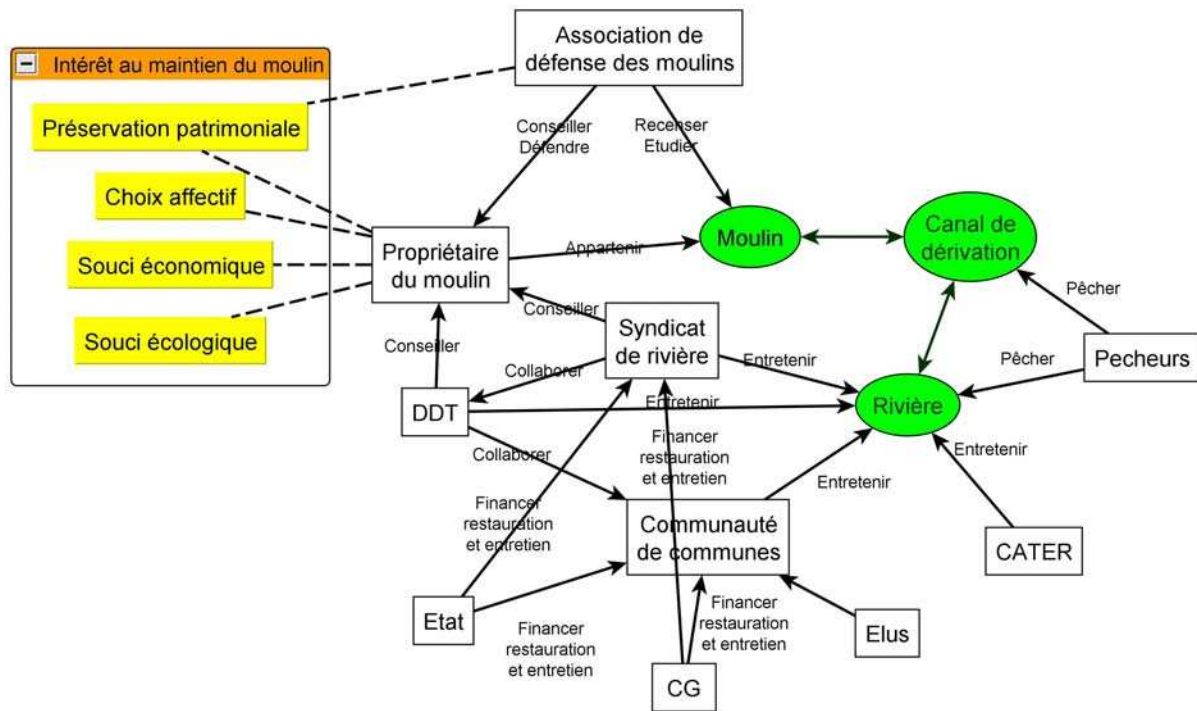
Intérêt au maintien du moulin

Préservation patrimoniale

Choix affectif

Souci économique

Souci écologique

Association de défense des moulins

Conseiller Défendre

Recenser Etudier

Propriétaire du moulin

Appartenir

Moulin

Canal de dérivation

Pêcher

Pêcher

Pecheurs

Conseiller

Conseiller

Syndicat de rivière

Entretenir

Collaborer

DDT

Entretenir

Rivière

Entretenir

Financer restauration et entretien

Collaborer

Entretenir

Financer restauration et entretien

Communauté de communes

CATER

Etat

Financer restauration et entretien

Financer restauration et entretien

Elus

CG